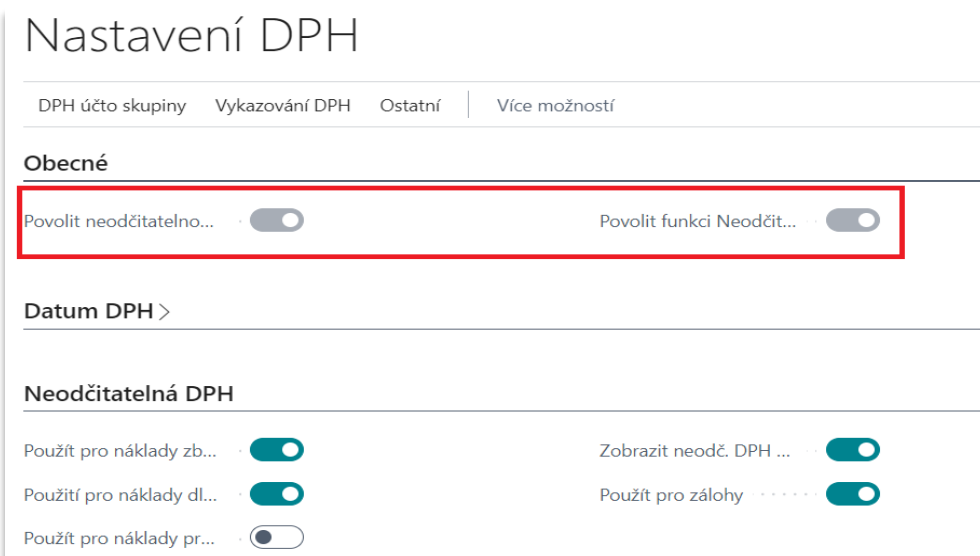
Nastavení DPH

DPH účto skupiny   Vykazování DPH   Ostatní   Více možností

Obecné

Povolit neodčitatelno...

Povolit funkci Neodčit...

Datum DPH >

Neodčitatelná DPH

Použít pro náklady zb...

Zobrazit neodč. DPH ...

Použití pro náklady dl...

Použít pro zálohy

Použít pro náklady pr...